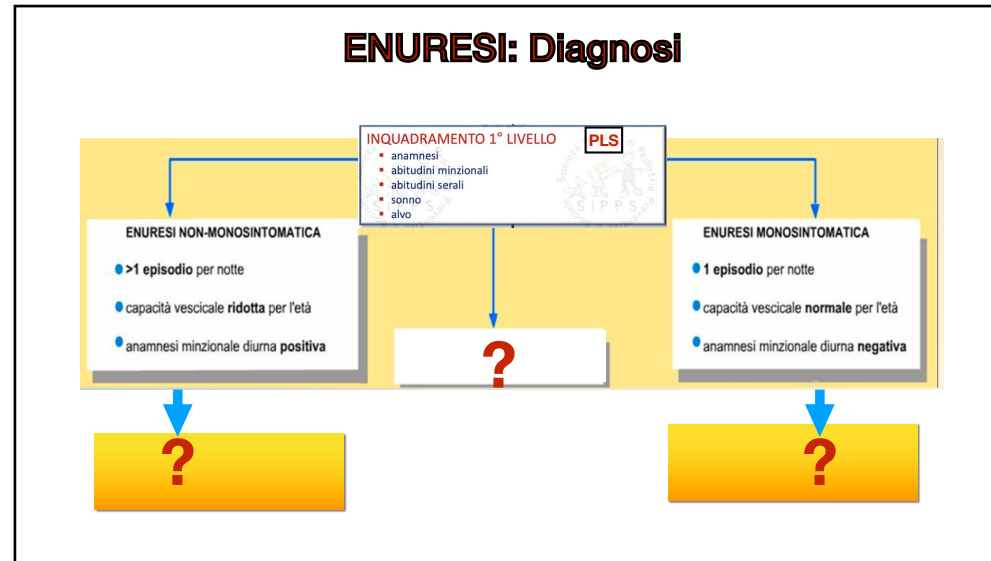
ENURESI: Diagnosi

INQUADRAMENTO 1° LIVELLO PLS
- anamnesi
- abitudini minzionali
- abitudini serali
- sonno
- alvo

SIPPS

ENURESI NON-MONOSINTOMATICA
- >1 episodio per notte
- capacità vescicale ridotta per l'età
- anamnesi minzionale diurna positiva

?

ENURESI MONOSINTOMATICA
- 1 episodio per notte
- capacità vescicale normale per l'età
- anamnesi minzionale diurna negativa

?

?